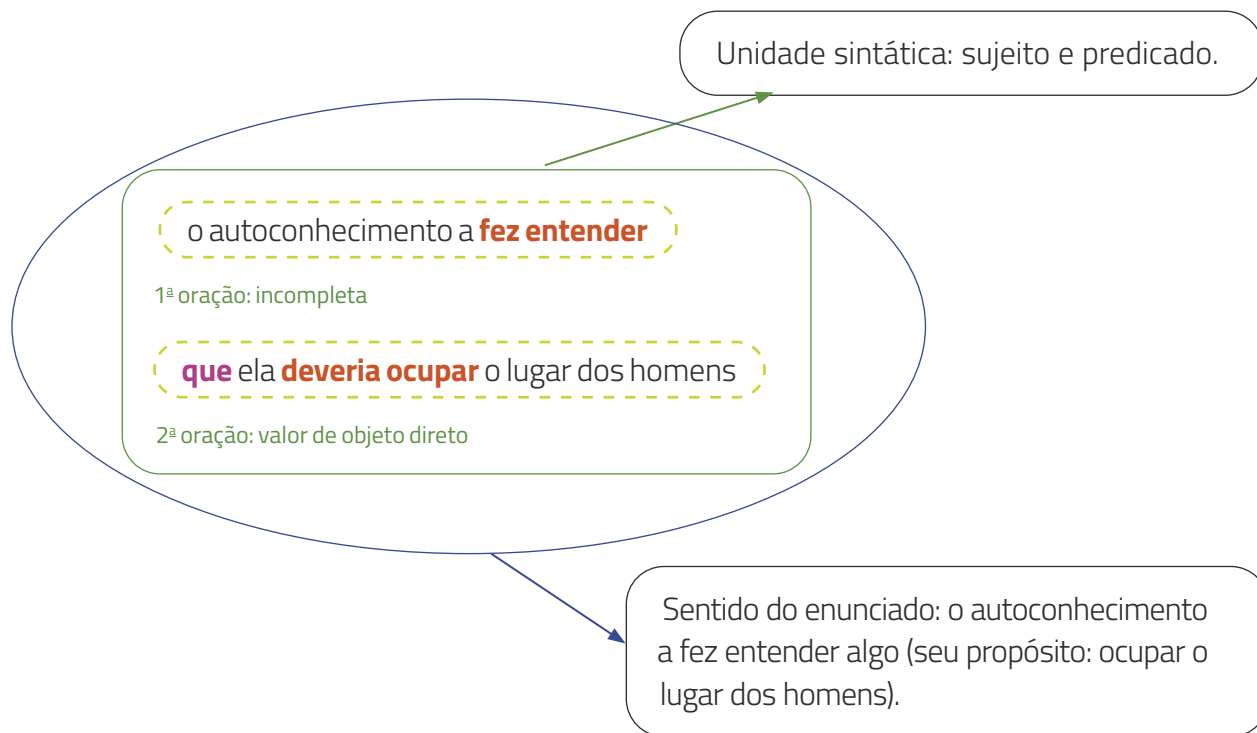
Unidade sintática: sujeito e predicado.

o autoconhecimento a fez entender

1ª oração: incompleta

que ela deveria ocupar o lugar dos homens

2ª oração: valor de objeto direto

Sentido do enunciado: o autoconhecimento a fez entender algo (seu propósito: ocupar o lugar dos homens).